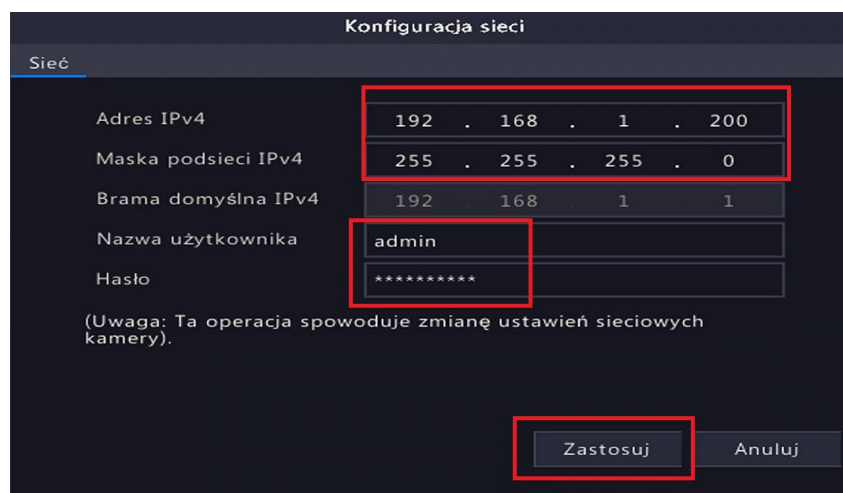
Konfiguracja sieci

Sieć

Adres IPv4 192 . 168 . 1 . 200

Maska podsieci IPv4 255 . 255 . 255 . 0

Brama domyślna IPv4 192 . 168 . 1 . 1

Nazwa użytkownika admin

Hasło **********

(Uwaga: Ta operacja spowoduje zmianę ustawień sieciowych kamery).

Zastosuj Anuluj